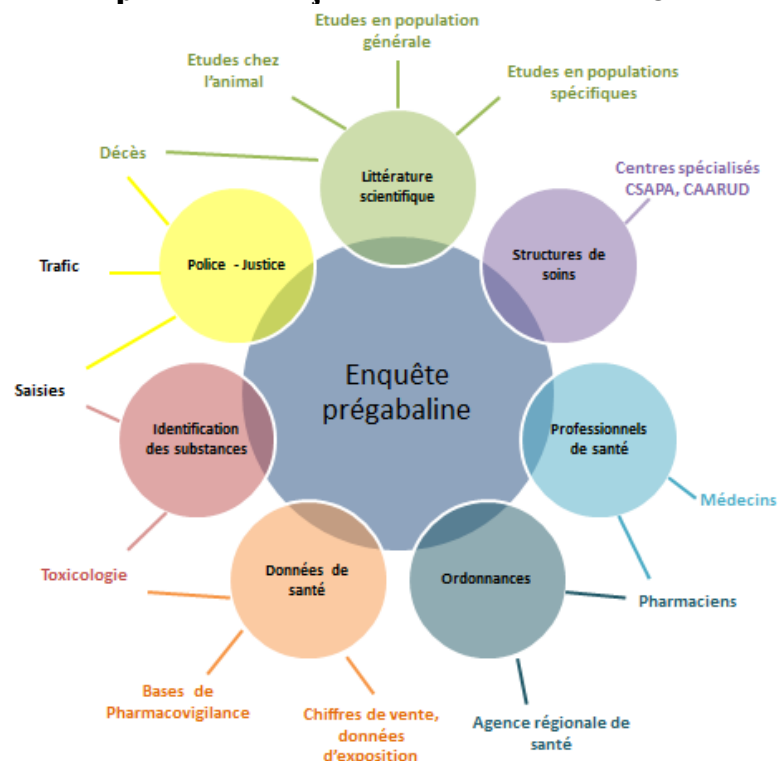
Enquête prégabaline

Littérature scientifique

Etudes en population générale

Etudes chez l'animal

Etudes en populations spécifiques

Décès

Structures de soins

Centres spécialisés CSAPA, CAARUD

Police - Justice

Trafic

Saisies

Professionnels de santé

Médecins

Pharmaciens

Ordonnances

Agence régionale de santé

Identification des substances

Toxicologie

Données de santé

Bases de Pharmacovigilance

Chiffres de vente, données d'exposition